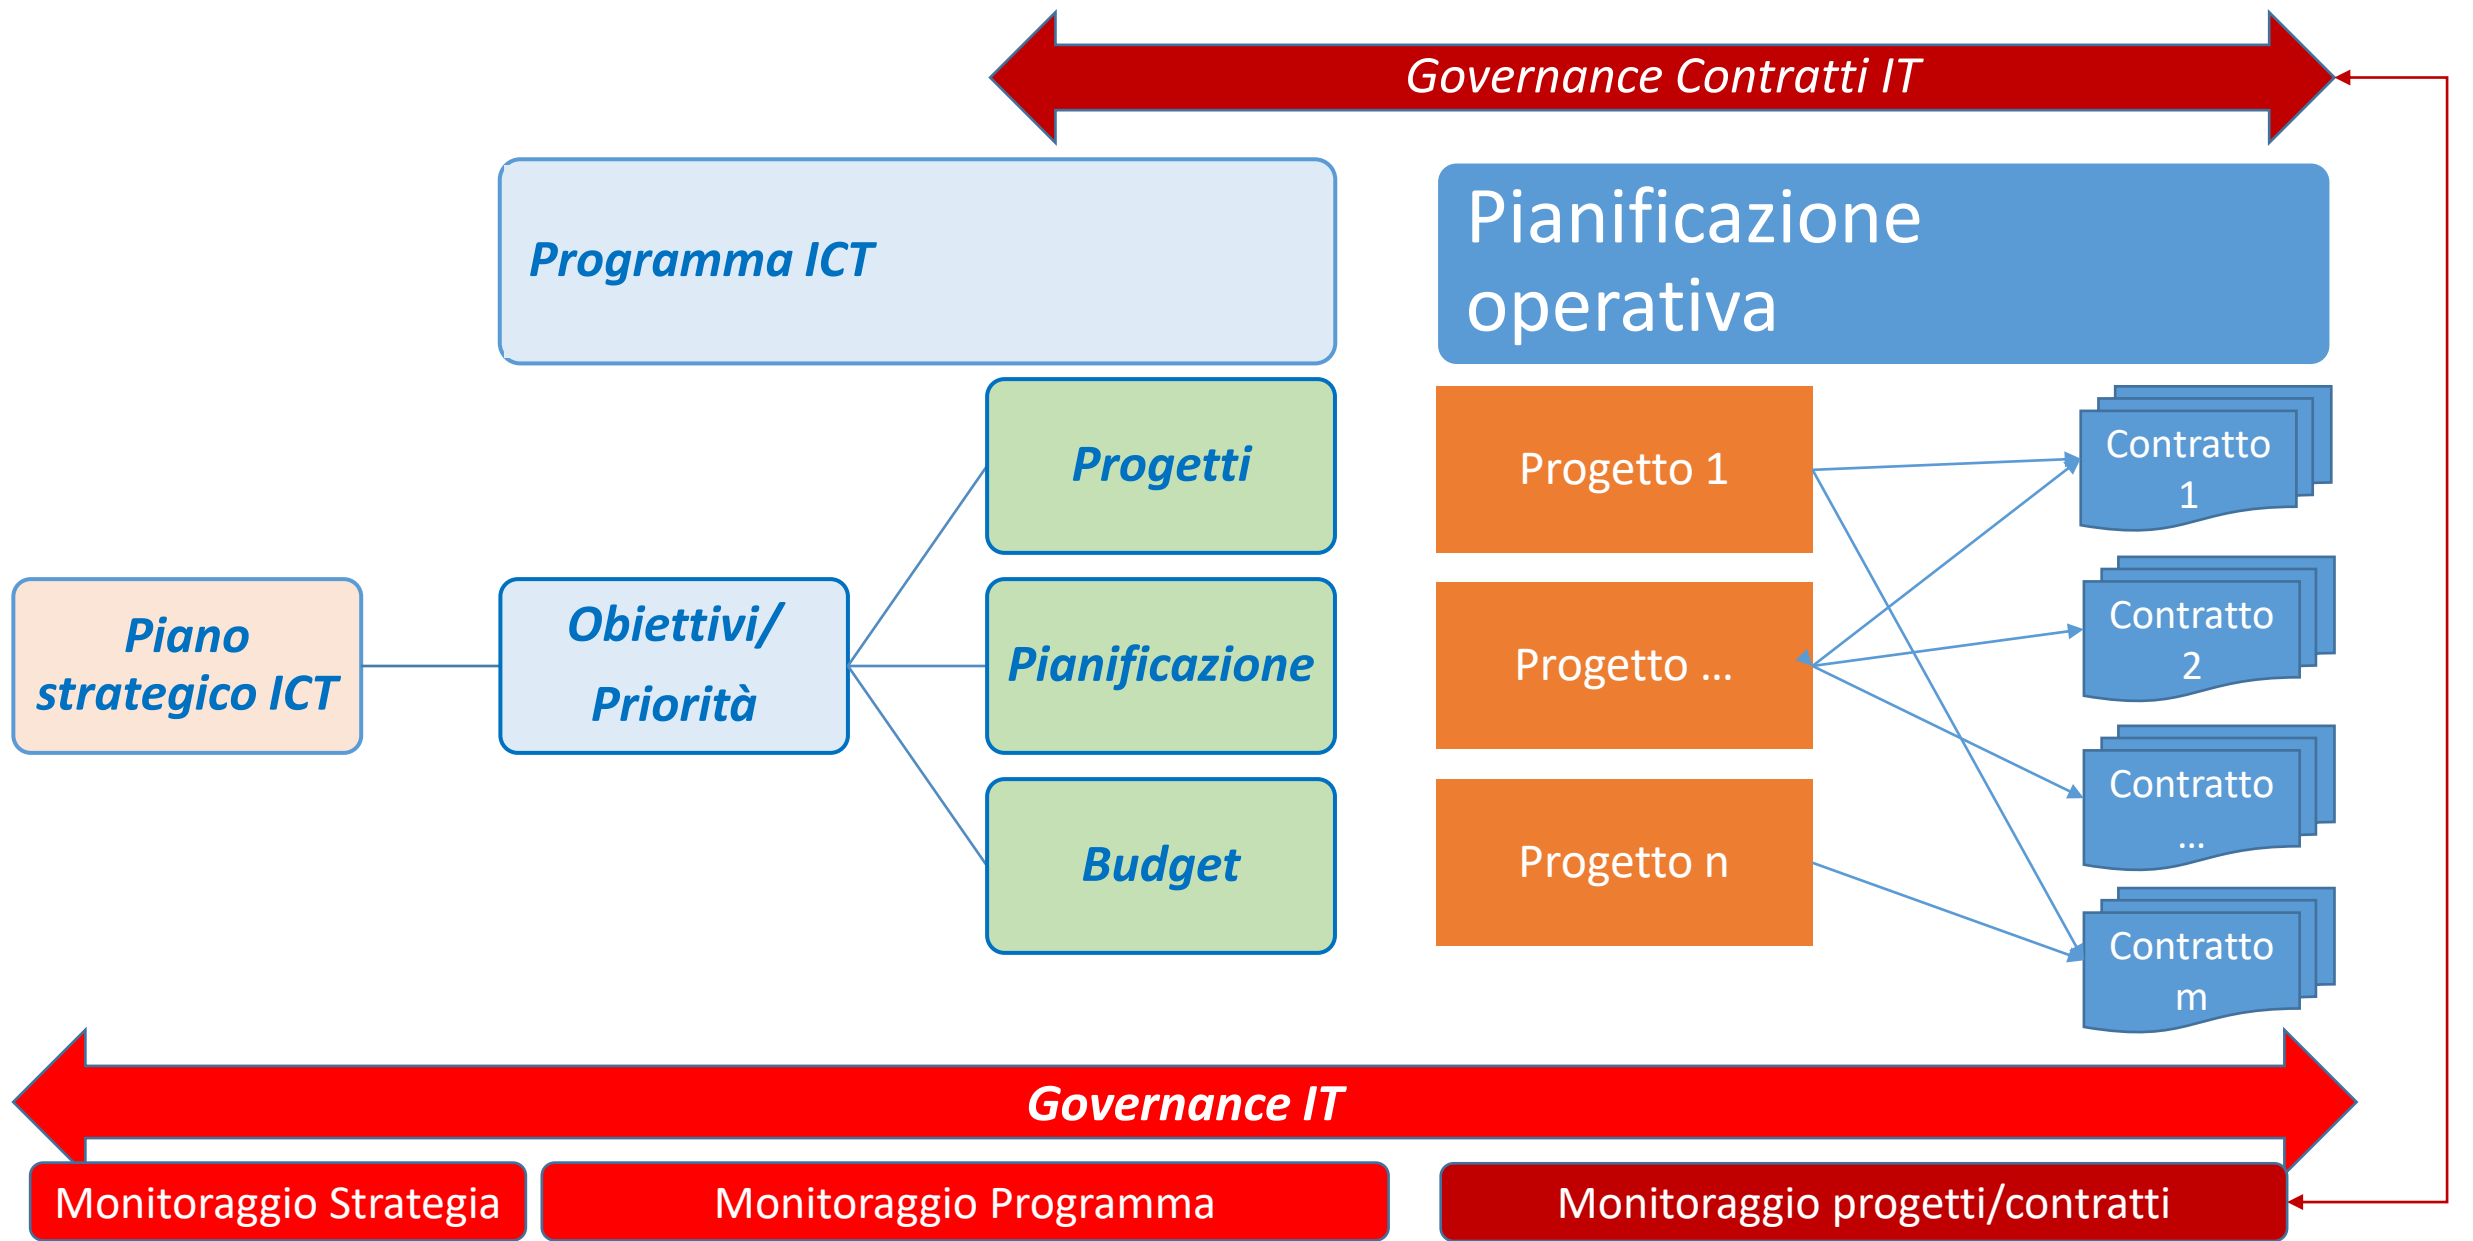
Governance Contratti IT

Programma ICT

Pianificazione operativa

Piano strategico ICT

Obiettivi/ Priorità

Progetti

Pianificazione

Budget

Progetto 1

Progetto …

Progetto n

Contratto 1

Contratto 2

Contratto …

Contratto m

Governance IT

Monitoraggio Strategia

Monitoraggio Programma

Monitoraggio progetti/contratti